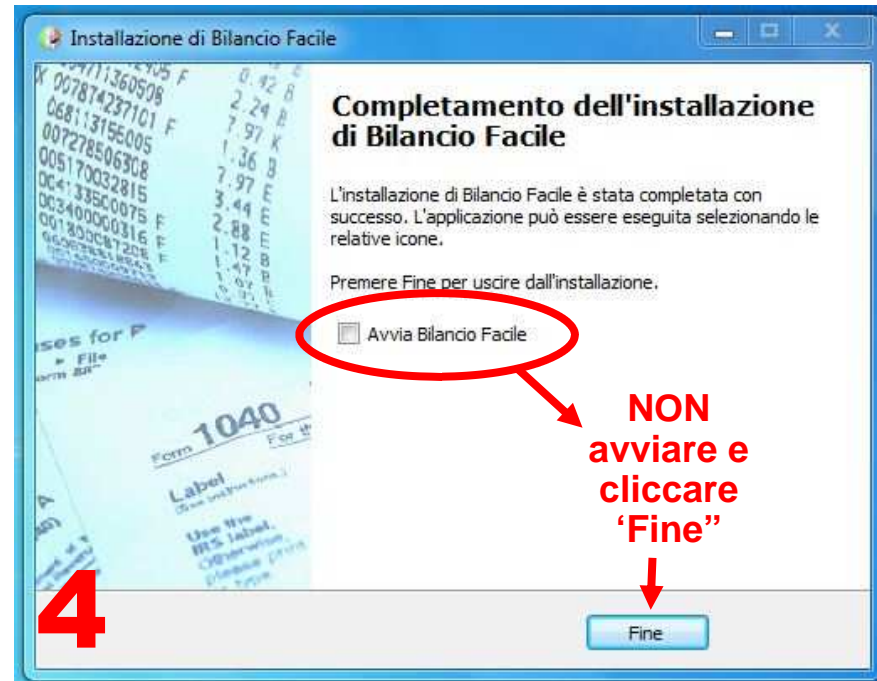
Installazione di Bilancio Facile

Completamento dell'installazione di Bilancio Facile

L'installazione di Bilancio Facile è stata completata con successo. L'applicazione può essere eseguita selezionando le relative icone.

Premere Fine per uscire dall'installazione.

Avvia Bilancio Facile

NON avviare e cliccare 'Fine"

4

Fine

Form 1040

Label

Use the IRS label.